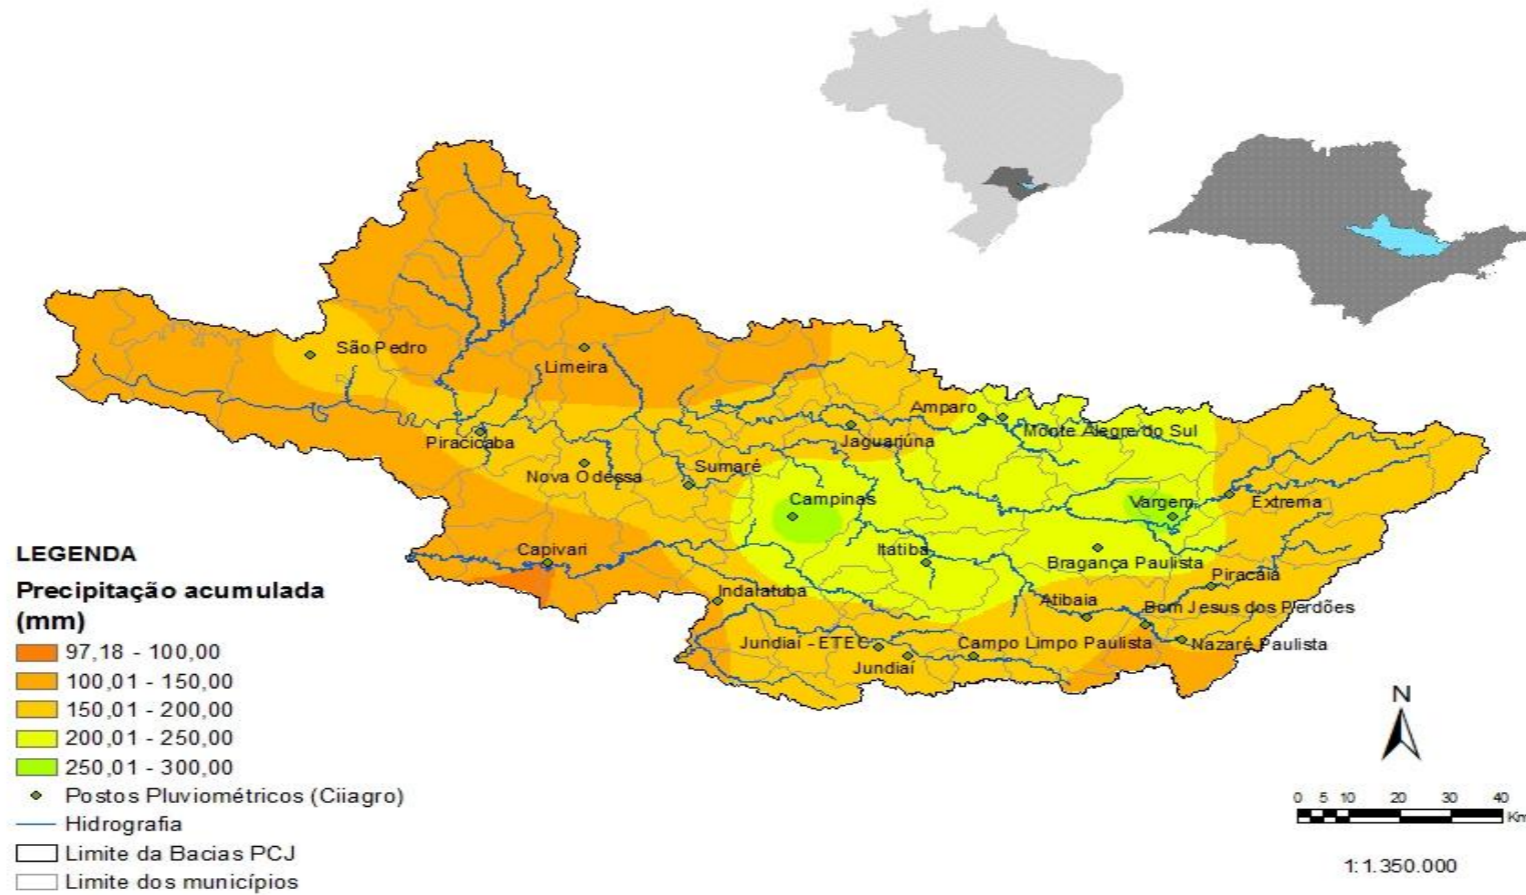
São Pedro
Limeira
Amparo
Piracicaba
Jaguariúna
Monte Alegre do Sul
Nova Odessa
Sumaré
Campinas
Vargem
Extrema
Capivari
Itatiba
Bragança Paulista
Piracaia
Indaiatuba
Atibaia
Bom Jesus dos Perdões
Jundiaí - ETEC
Campo Limpo Paulista
Nazaré Paulista
Jundiaí

LEGENDA
Precipitação acumulada (mm)
97,18 - 100,00
100,01 - 150,00
150,01 - 200,00
200,01 - 250,00
250,01 - 300,00
Postos Pluviométricos (Ciiagro)
Hidrografia
Limite da Bacias PCJ
Limite dos municípios

N
0 5 10 20 30 40 Km
1:1.350.000